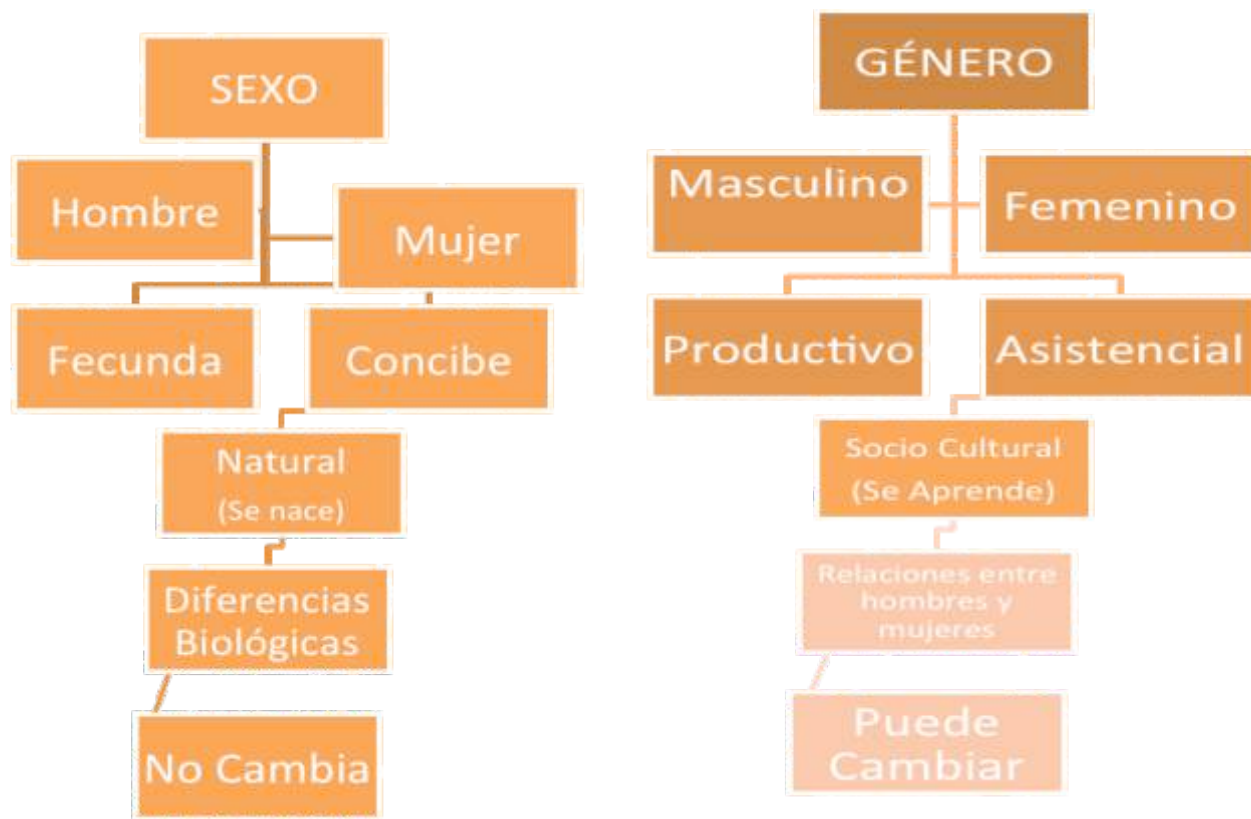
SEXO

Hombre

Mujer

Fecunda

Concibe

Natural (Se nace)

Diferencias Biológicas

No Cambia

GÉNERO

Masculino

Femenino

Productivo

Asistencial

Socio Cultural (Se Aprende)

Relaciones entre hombres y mujeres

Puede Cambiar